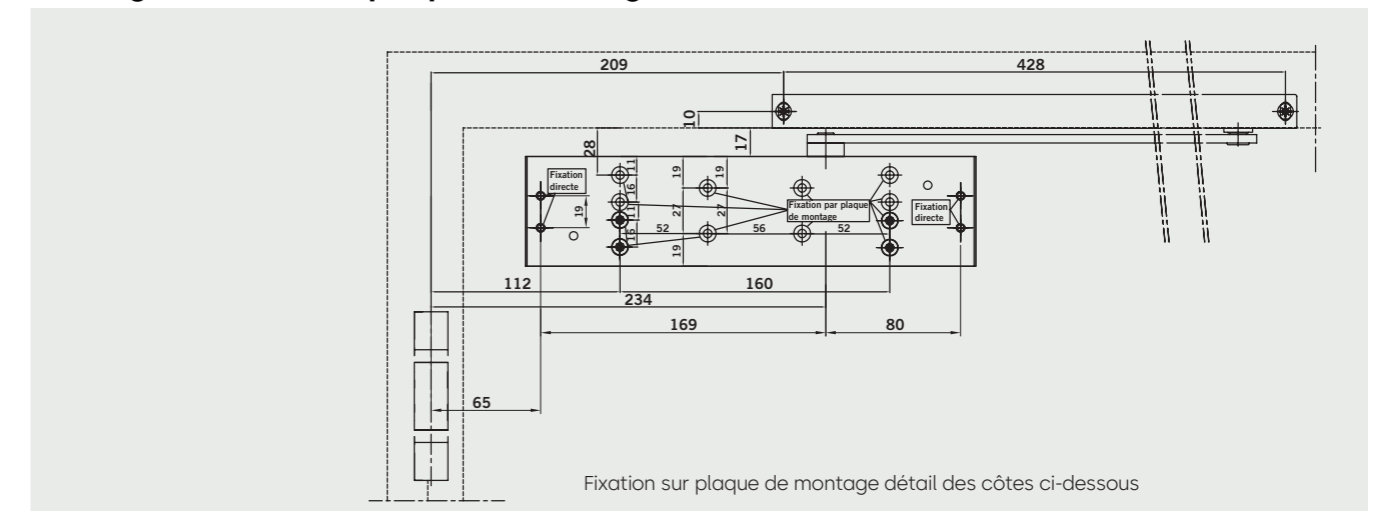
209
428
10
28
17
11
16
11
16
19
19
19
27
27
19
52
56
52
Fixation directe
Fixation par plaque de montage
Fixation directe
112
160
234
169
80
65

Fixation sur plaque de montage détail des côtes ci-dessous